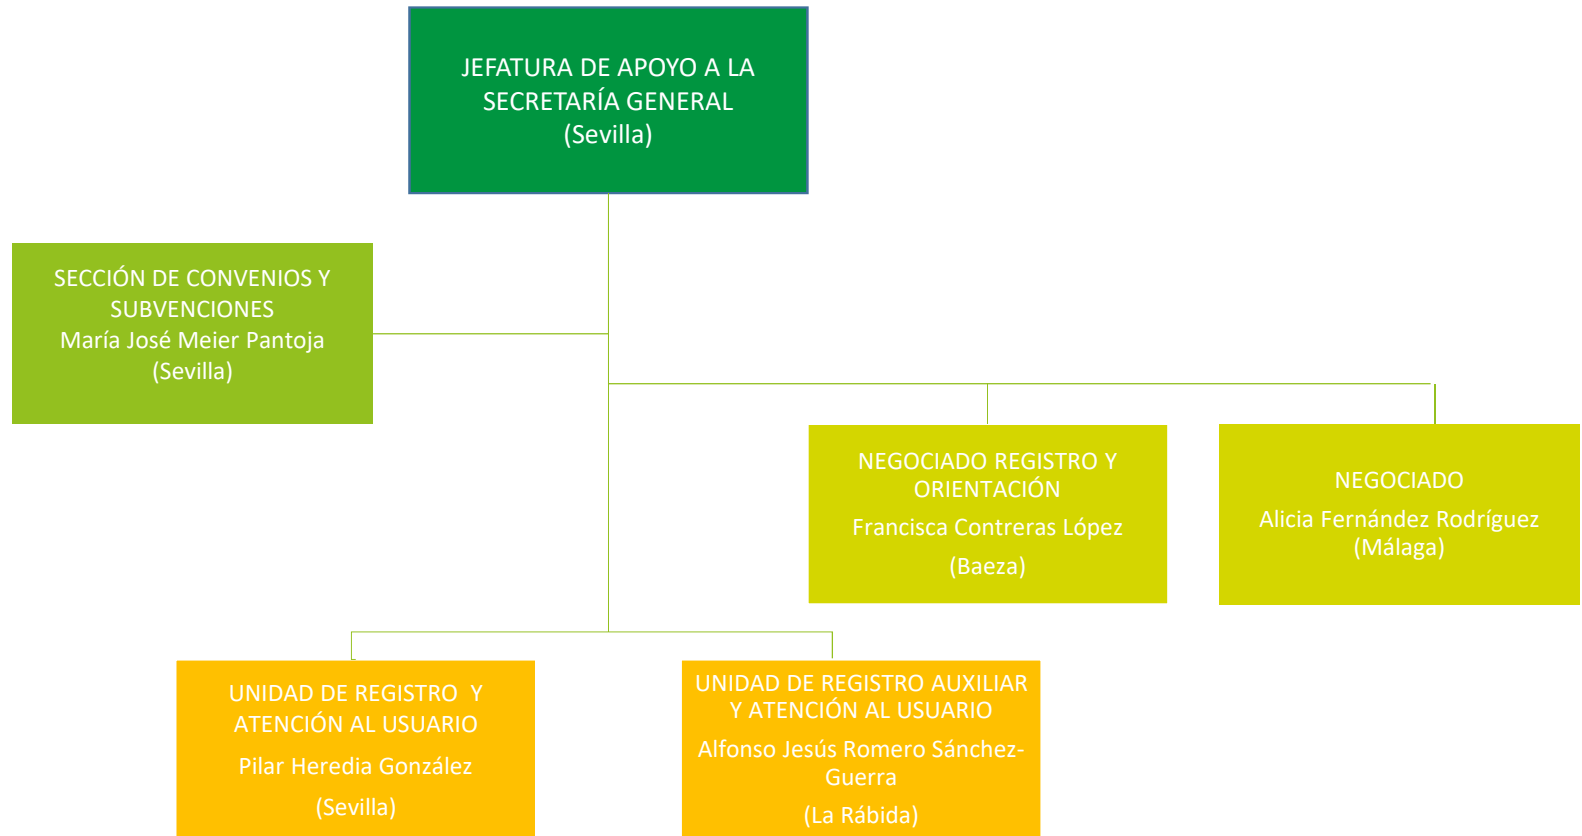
JEFATURA DE APOYO A LA SECRETARÍA GENERAL
(Sevilla)

SECCIÓN DE CONVENIOS Y SUBVENCIONES
María José Meier Pantoja
(Sevilla)

NEGOCIADO REGISTRO Y ORIENTACIÓN
Francisca Contreras López
(Baeza)

NEGOCIADO
Alicia Fernández Rodríguez
(Málaga)

UNIDAD DE REGISTRO Y ATENCIÓN AL USUARIO
Pilar Heredia González
(Sevilla)

UNIDAD DE REGISTRO AUXILIAR Y ATENCIÓN AL USUARIO
Alfonso Jesús Romero Sánchez-Guerra
(La Rábida)